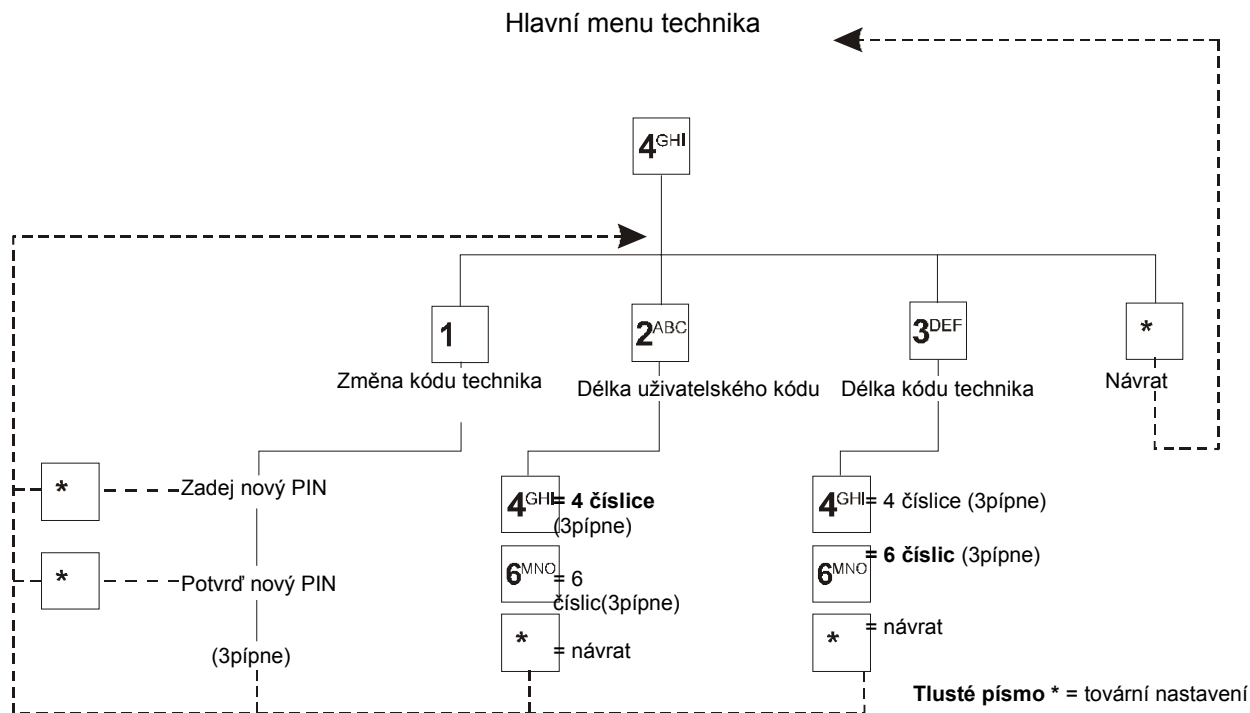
Hlavní menu technika

$4^{GHI}$

1
Změna kódu technika

$2^{ABC}$
Délka uživatelského kódu

$3^{DEF}$
Délka kódu technika

*
Návrat

*
Zadej nový PIN

*
Potvrď nový PIN

(3pípne)

$4^{GHI}$ **= 4 číslice** (3pípne)

$6^{MNO}$ = 6 číslic(3pípne)

* = návrat

$4^{GHI}$ = 4 číslice (3pípne)

$6^{MNO}$ **= 6 číslic** (3pípne)

* = návrat

**Tlusté písmo *** = tovární nastavení